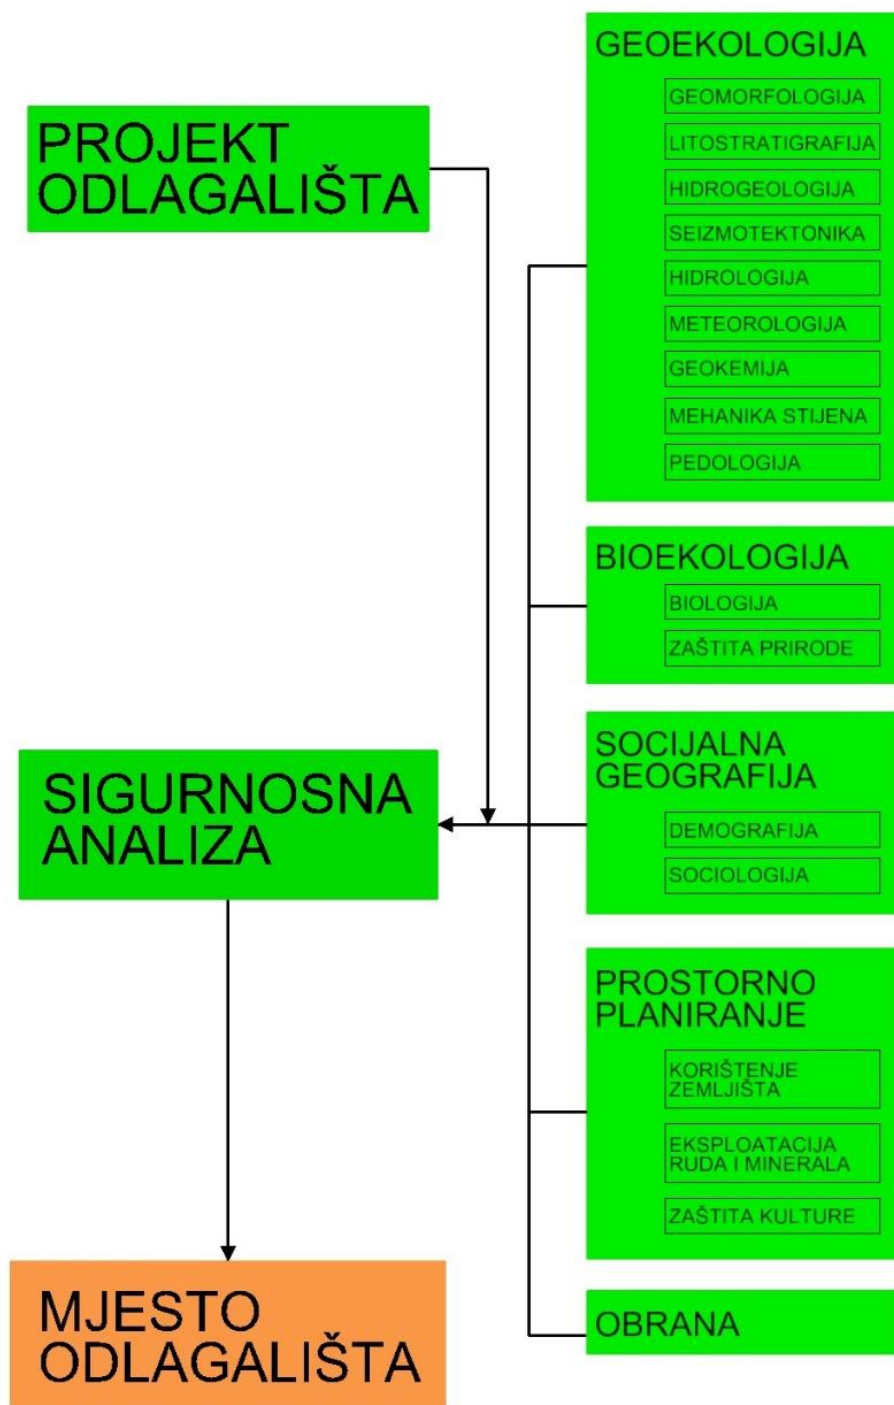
PROJEKT ODLAGALIŠTA

GEOEKOLOGIJA
GEOMORFOLOGIJA
LITOSTRATIGRAFIJA
HIDROGEOLOGIJA
SEIZMOTEKTONIKA
HIDROLOGIJA
METEOROLOGIJA
GEOKEMIJA
MEHANIKA STIJENA
PEDOLOGIJA

BIOEKOLOGIJA
BIOLOGIJA
ZAŠTITA PRIRODE

SIGURNOSNA ANALIZA

SOCIJALNA GEOGRAFIJA
DEMOGRAFIJA
SOCIOLOGIJA

PROSTORNO PLANIRANJE
KORIŠTENJE ZEMLJIŠTA
EKSPLOATACIJA RUDA I MINERALA
ZAŠTITA KULTURE

MJESTO ODLAGALIŠTA

OBRANA